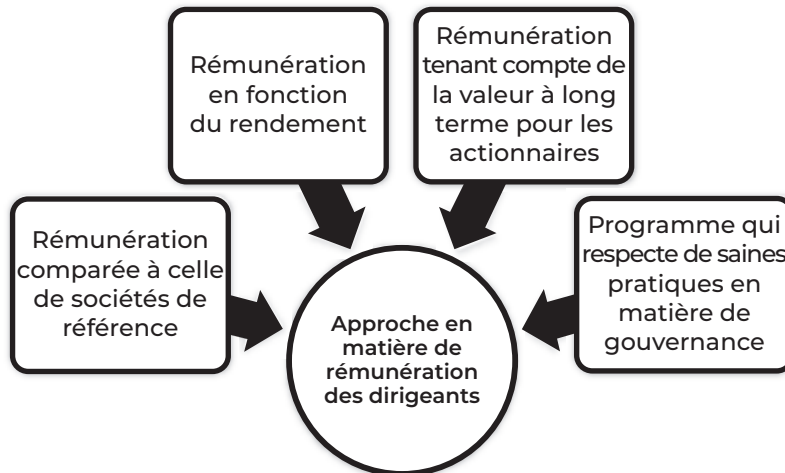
Rémunération en fonction du rendement

Rémunération tenant compte de la valeur à long terme pour les actionnaires

Rémunération comparée à celle de sociétés de référence

Programme qui respecte de saines pratiques en matière de gouvernance

Approche en matière de rémunération des dirigeants